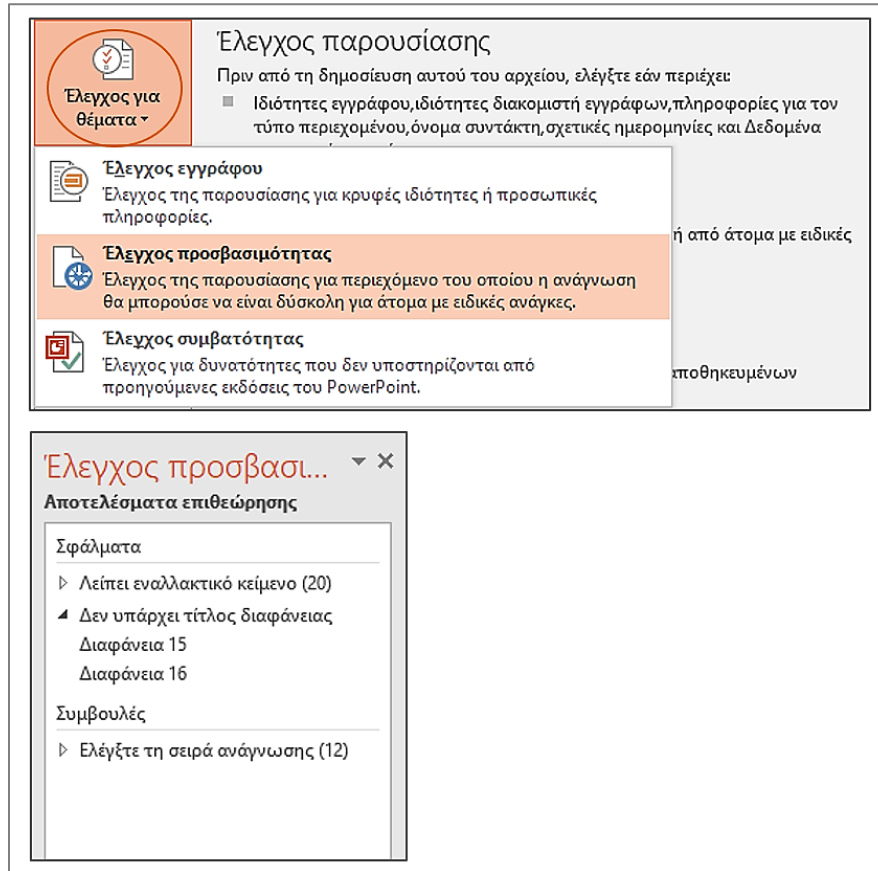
Έλεγχος για θέματα

Έλεγχος παρουσίασης

Πριν από τη δημοσίευση αυτού του αρχείου, ελέγξτε εάν περιέχει:

Ιδιότητες εγγράφου,ιδιότητες διακομιστή εγγράφων,πληροφορίες για τον τύπο περιεχομένου,όνομα συντάκτη,σχετικές ημερομηνίες και Δεδομένα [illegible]

Έλεγχος εγγράφου
Έλεγχος της παρουσίασης για κρυφές ιδιότητες ή προσωπικές πληροφορίες.

Έλεγχος προσβασιμότητας
Έλεγχος της παρουσίασης για περιεχόμενο του οποίου η ανάγνωση θα μπορούσε να είναι δύσκολη για άτομα με ειδικές ανάγκες.

Έλεγχος συμβατότητας
Έλεγχος για δυνατότητες που δεν υποστηρίζονται από προηγούμενες εκδόσεις του PowerPoint.

ή από άτομα με ειδικές

αποθηκευμένων

Έλεγχος προσβασι...

Αποτελέσματα επιθεώρησης

Σφάλματα

Λείπει εναλλακτικό κείμενο (20)

Δεν υπάρχει τίτλος διαφάνειας

Διαφάνεια 15

Διαφάνεια 16

Συμβουλές

Ελέγξτε τη σειρά ανάγνωσης (12)